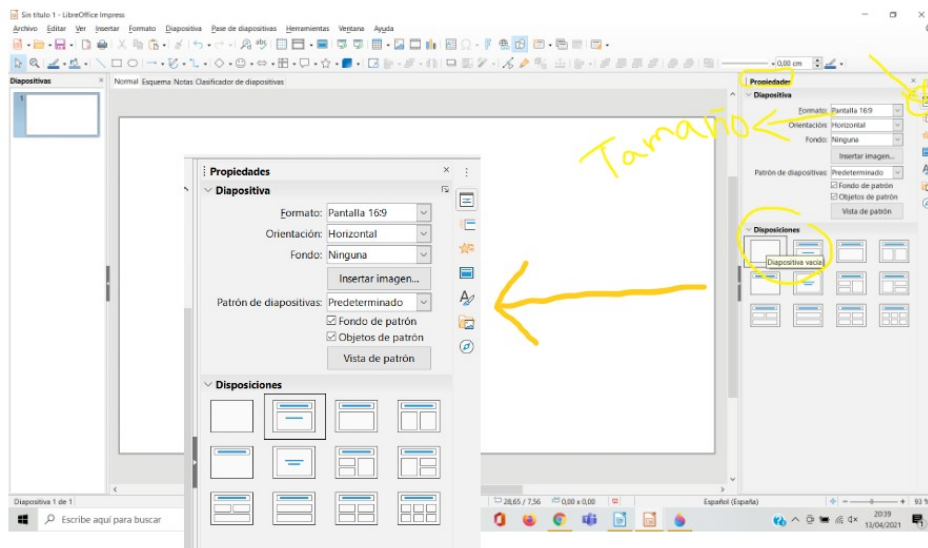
Sin título 1 - LibreOffice Impress

Archivo Editar Ver Insertar Formato Diapositiva Pase de diapositivas Herramientas Ventana Ayuda

0,00 cm

Diapositivas

Normal Esquema Notas Clasificador de diapositivas

1

Propiedades

Diapositiva

Formato: Pantalla 16:9

Orientación: Horizontal

Fondo: Ninguna

Insertar imagen...

Patrón de diapositivas: Predeterminado

Fondo de patrón

Objetos de patrón

Vista de patrón

Disposiciones

Diapositiva vacía

Tamaño

Diapositiva 1 de 1

28,65 / 7,56

0,00 x 0,00

Español (España)

93 %

Escribe aquí para buscar

20:39
13/04/2021